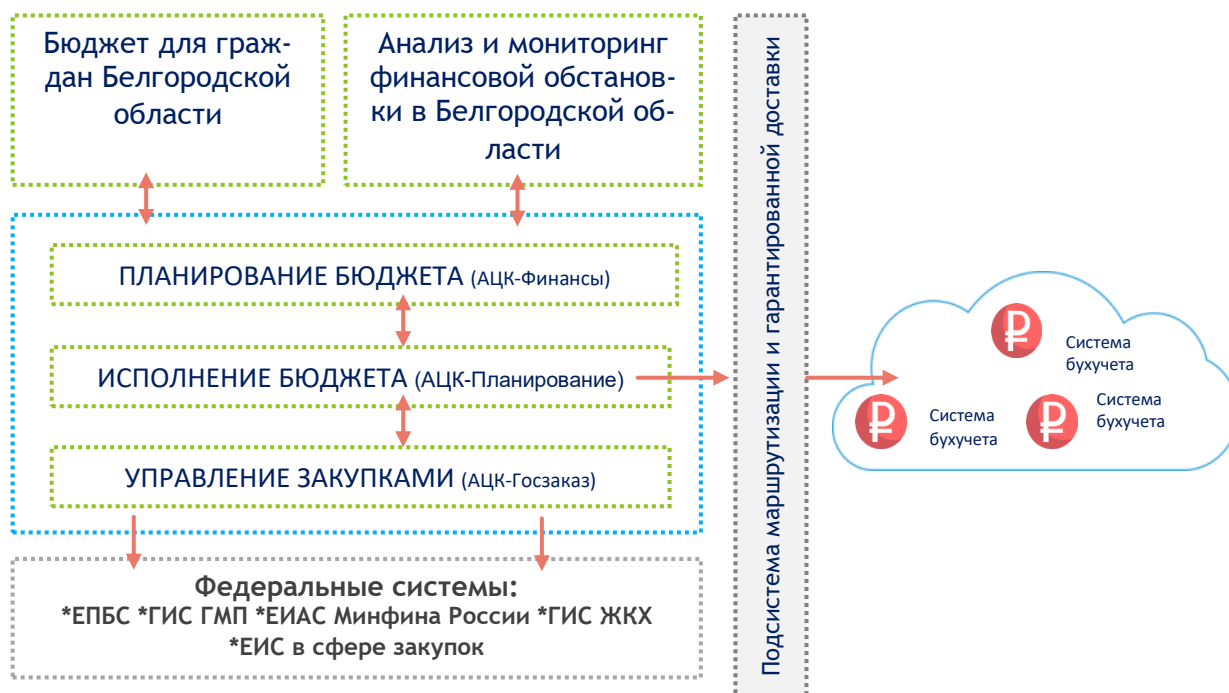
Бюджет для граждан Белгородской области

Анализ и мониторинг финансовой обстановки в Белгородской области

Подсистема маршрутизации и гарантированной доставки

ПЛАНИРОВАНИЕ БЮДЖЕТА (АЦК-Финансы)

ИСПОЛНЕНИЕ БЮДЖЕТА (АЦК-Планирование)

УПРАВЛЕНИЕ ЗАКУПКАМИ (АЦК-Госзаказ)

Система бухучета

Система бухучета

Система бухучета

Федеральные системы:
*ЕПБС *ГИС ГМП *ЕИАС Минфина России *ГИС ЖКХ
*ЕИС в сфере закупок